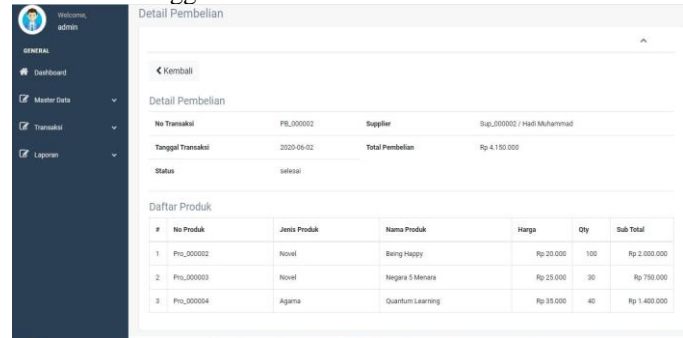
Welcome,
admin

GENERAL

Dashboard

Master Data

Transaksi

Laporan

Detail Pembelian

Kembali

Detail Pembelian

| No Transaksi | PB_000002 | Supplier | Sup_000002 / Hadi Muhammad |
|---|---|---|---|
| Tanggal Transaksi | 2020-06-02 | Total Pembelian | Rp 4.150.000 |
| Status | selesai | | |

Daftar Produk

| # | No Produk | Jenis Produk | Nama Produk | Harga | Qty | Sub Total |
|---|---|---|---|---|---|---|
| 1 | Pro_000002 | Novel | Being Happy | Rp 20.000 | 100 | Rp 2.000.000 |
| 2 | Pro_000003 | Novel | Negara 5 Menara | Rp 25.000 | 30 | Rp 750.000 |
| 3 | Pro_000004 | Agama | Quantum Learning | Rp 35.000 | 40 | Rp 1.400.000 |